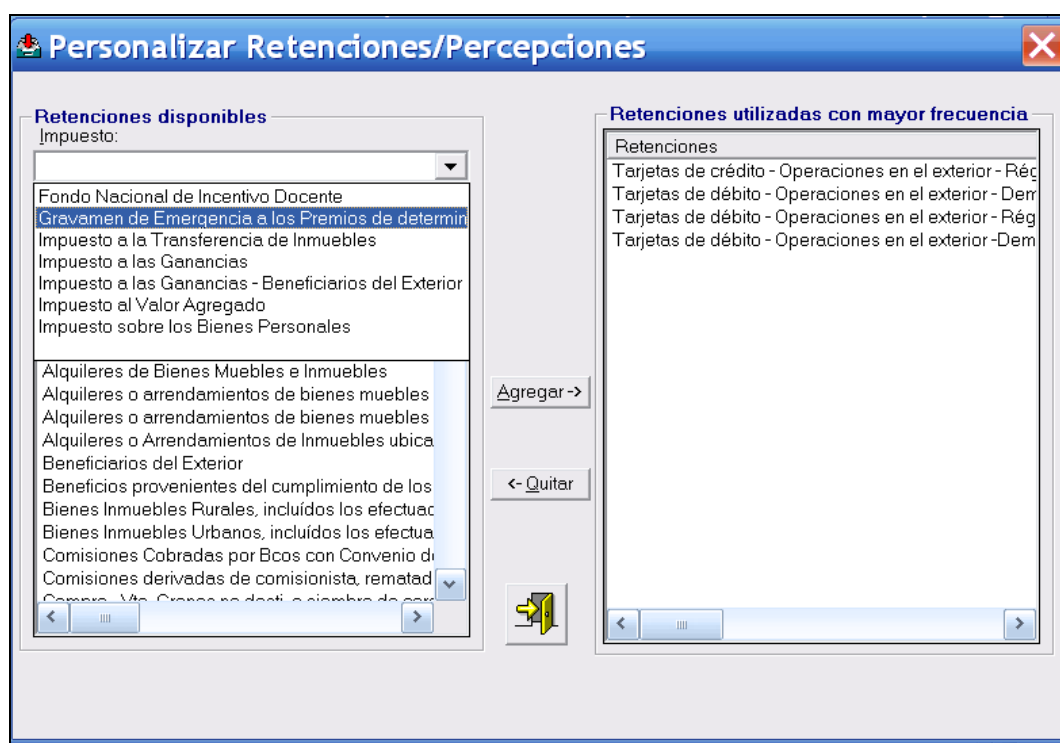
Personalizar Retenciones/Percepciones

Retenciones disponibles
Impuesto:

Fondo Nacional de Incentivo Docente
Gravamen de Emergencia a los Premios de determin
Impuesto a la Transferencia de Inmuebles
Impuesto a las Ganancias
Impuesto a las Ganancias - Beneficiarios del Exterior
Impuesto al Valor Agregado
Impuesto sobre los Bienes Personales

Alquileres de Bienes Muebles e Inmuebles
Alquileres o arrendamientos de bienes muebles
Alquileres o arrendamientos de bienes muebles
Alquileres o Arrendamientos de Inmuebles ubica
Beneficiarios del Exterior
Beneficios provenientes del cumplimiento de los
Bienes Inmuebles Rurales, incluídos los efectuad
Bienes Inmuebles Urbanos, incluídos los efectua
Comisiones Cobradas por Bcos con Convenio de
Comisiones derivadas de comisionista, rematad
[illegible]

Agregar ->

<- Quitar

Retenciones utilizadas con mayor frecuencia
Retenciones
Tarjetas de crédito - Operaciones en el exterior - Rég
Tarjetas de débito - Operaciones en el exterior - Dem
Tarjetas de débito - Operaciones en el exterior - Rég
Tarjetas de débito - Operaciones en el exterior -Dem